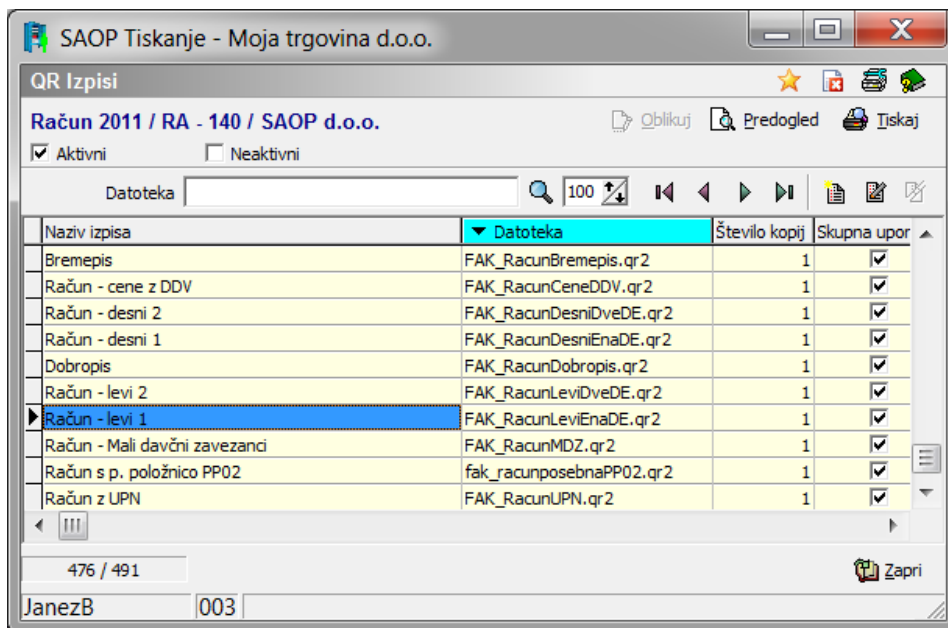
SAOP Tiskanje - Moja trgovina d.o.o.

QR Izpisi

Račun 2011 / RA - 140 / SAOP d.o.o.

Oblikuj Predogled Tiskaj

Aktivni Neaktivni

Datoteka 100

| Naziv izpisa | Datoteka | Število kopij | Skupna upor |
|---|---|---|---|
| Bremepis | FAK_RacunBremepis.qr2 | 1 | ☑ |
| Račun - cene z DDV | FAK_RacunCeneDDV.qr2 | 1 | ☑ |
| Račun - desni 2 | FAK_RacunDesniDveDE.qr2 | 1 | ☑ |
| Račun - desni 1 | FAK_RacunDesniEnaDE.qr2 | 1 | ☑ |
| Dobropis | FAK_RacunDobropis.qr2 | 1 | ☑ |
| Račun - levi 2 | FAK_RacunLeviDveDE.qr2 | 1 | ☑ |
| Račun - levi 1 | FAK_RacunLeviEnaDE.qr2 | 1 | ☑ |
| Račun - Mali davčni zavezanci | FAK_RacunMDZ.qr2 | 1 | ☑ |
| Račun s p. položnico PP02 | fak_racunposebnaPP02.qr2 | 1 | ☑ |
| Račun z UPN | FAK_RacunUPN.qr2 | 1 | ☑ |

476 / 491

Zapri

JanezB 003